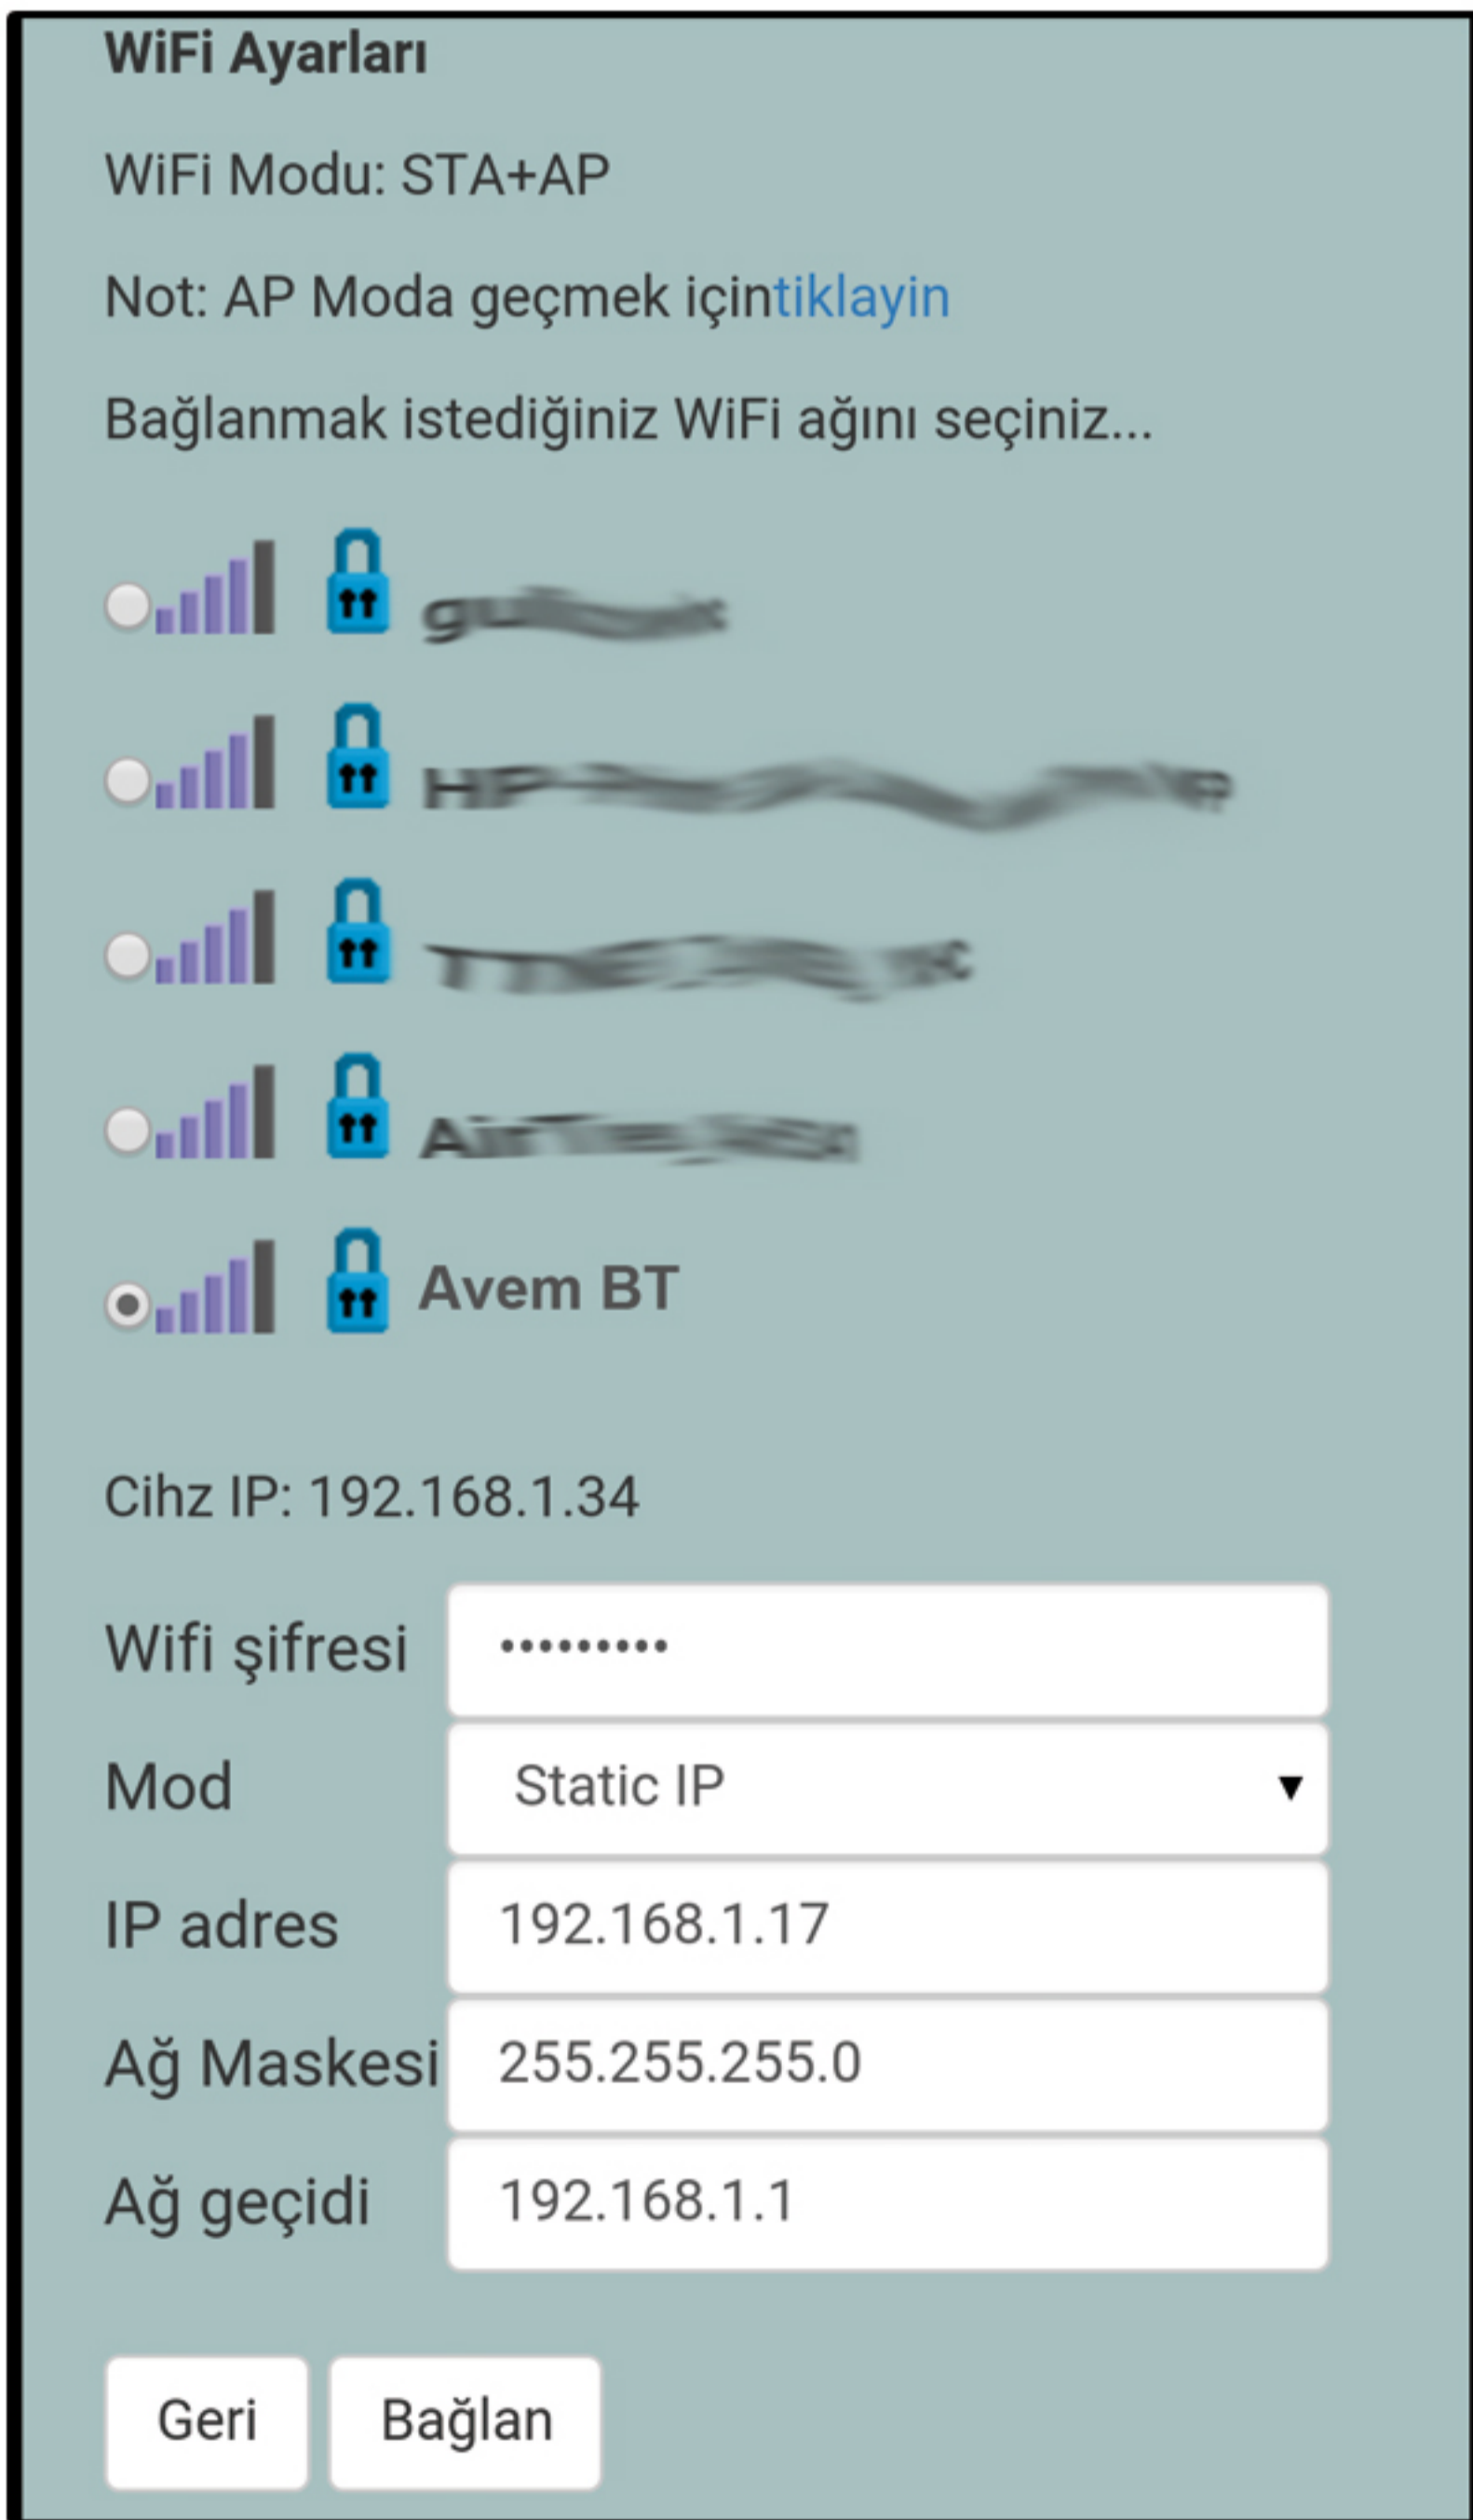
WiFi Ayarları

WiFi Modu: STA+AP

Not: AP Moda geçmek içintiklayin

Bağlanmak istediğiniz WiFi ağını seçiniz...

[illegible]

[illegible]

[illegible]

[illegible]

Avem BT

Cihz IP: 192.168.1.34

Wifi şifresi ••••••••••

Mod Static IP ▾

IP adres 192.168.1.17

Ağ Maskesi 255.255.255.0

Ağ geçidi 192.168.1.1

Geri Bağlan